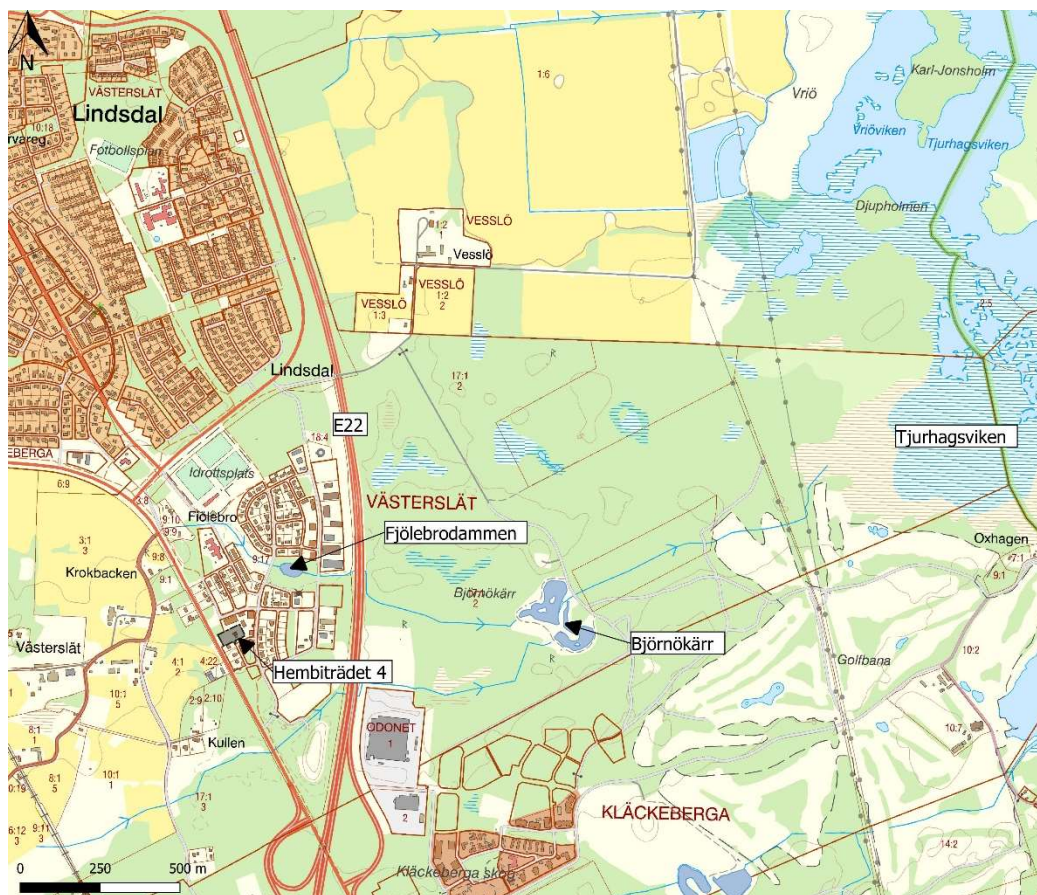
N
VÄSTERSLÄT
Lindsdal
10:18
rvareg.
Fotbollsplan
1:6
Vriö
Karl-Jonsholm
Vriöviken
Tjurhagsviken
Djupholmen
VESSLÖ
1:2
1
Vesslö
VESSLÖ
1:3
VESSLÖ
1:2
2
2:5
Lindsdal
17:1
2
E22
18:4
EBERGA
Tjurhagsviken
Idrottsplats
6:9
VÄSTERSLÄT
3:8
9:10
Fiölebro
Fjölebrodammen
3:1
3
9:8
9:1
Krokbacken
9:1
Oxhagen
7:1
9:1
Björnökärr
2
Björnökärr
Västerslät
4:1
2
4:22
Hembiträdet 4
Golfbana
10:2
10:1
5
2:9
2:10
8:1
ODONET
1
10:7
Kullen
10:1
1
8:1
5
0:19
17:1
3
2
KLÄCKEBERGA
6:12
3
9:11
3
14:2
0
250
500 m
Kläckeberga skog